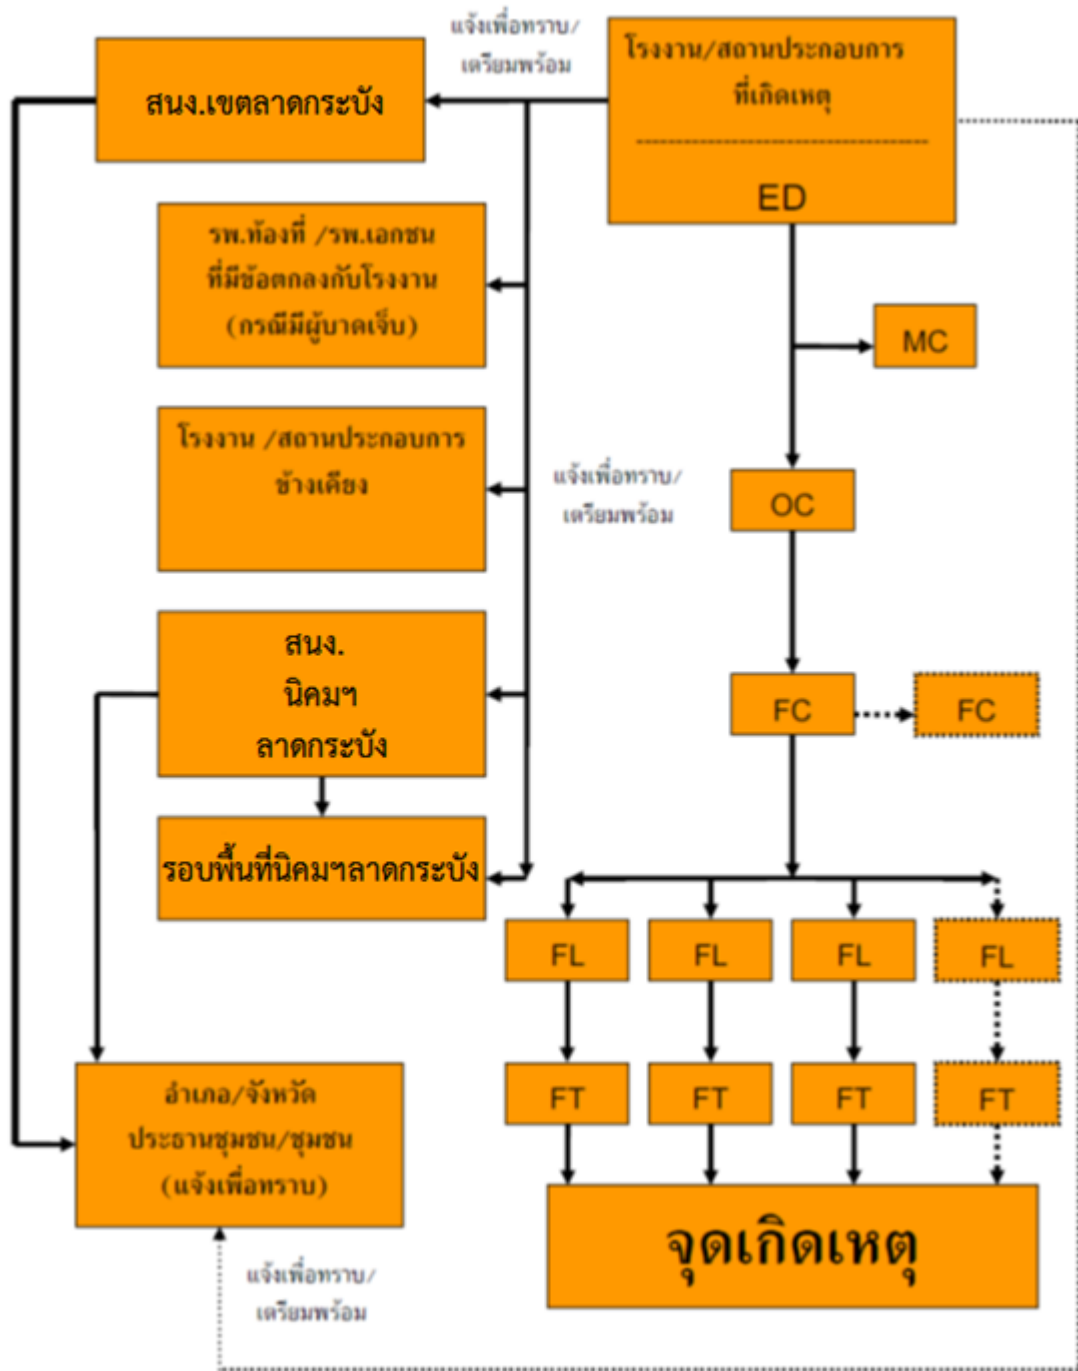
แจ้งเพื่อทราบ/
เตรียมพร้อม

สนง.เขตลาดกระบัง

โรงงาน/สถานประกอบการ
ที่เกิดเหตุ

ED

รพ.ท้องที่ /รพ.เอกชน
ที่มีข้อตกลงกับโรงงาน
(กรณีมีผู้บาดเจ็บ)

MC

โรงงาน /สถานประกอบการ
ข้างเคียง

แจ้งเพื่อทราบ/
เตรียมพร้อม

OC

สนง.
นิคมฯ
ลาดกระบัง

FC

FC

รอบพื้นที่นิคมฯลาดกระบัง

FL

FL

FL

FL

อำเภอ/จังหวัด
ประธานชุมชน/ชุมชน
(แจ้งเพื่อทราบ)

FT

FT

FT

FT

จุดเกิดเหตุ

แจ้งเพื่อทราบ/
เตรียมพร้อม